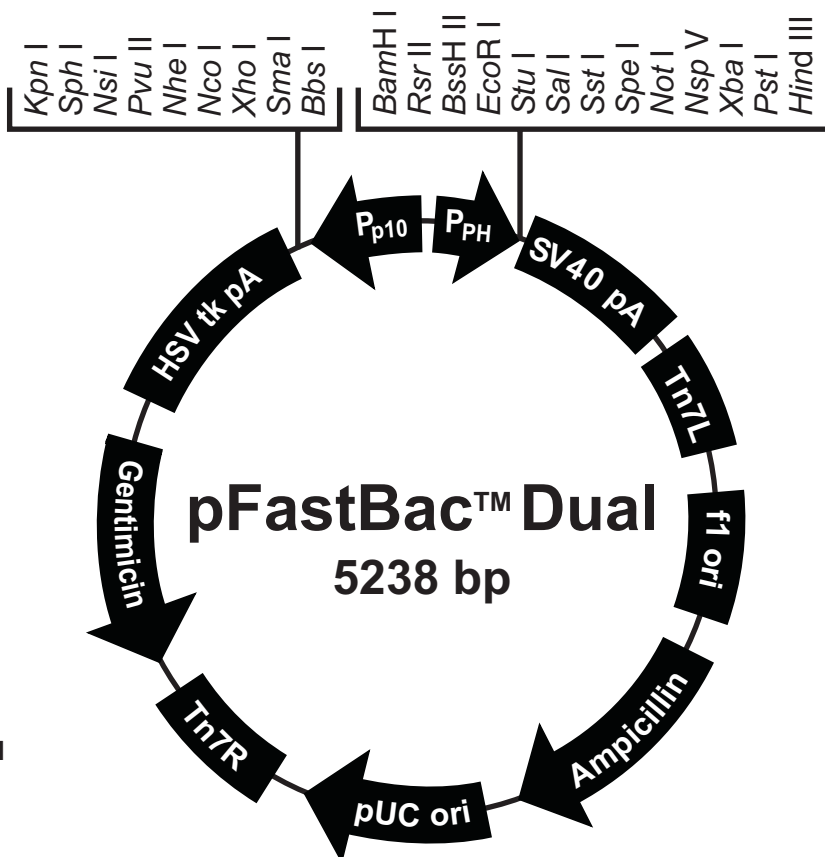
Kpn I
Sph I
Nsi I
Pvu II
Nhe I
Nco I
Xho I
Sma I
Bbs I

BamH I
Rsr II
BssH II
EcoR I
Stu I
Sal I
Sst I
Spe I
Not I
Nsp V
Xba I
Pst I
Hind III

$P_{p10}$
$P_{PH}$
SV40 pA
Tn7L
f1 ori
Ampicillin
pUC ori
Tn7R
Gentimicin
HSV tk pA

pFastBac™ Dual
5238 bp